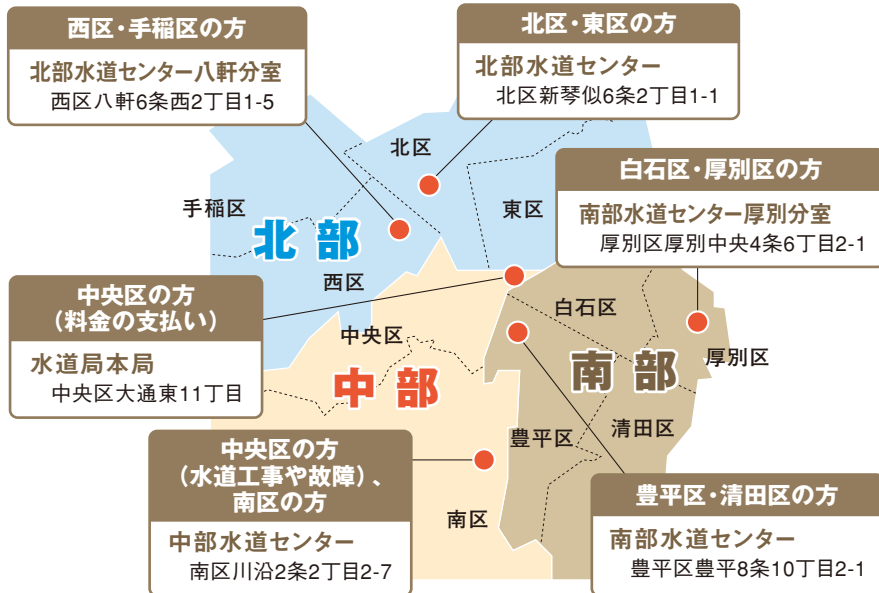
西区・手稲区の方
北部水道センター八軒分室
西区八軒6条西2丁目1-5

北区・東区の方
北部水道センター
北区新琴似6条2丁目1-1

白石区・厚別区の方
南部水道センター厚別分室
厚別区厚別中央4条6丁目2-1

中央区の方
（料金の支払い）
水道局本局
中央区大通東11丁目

中央区の方
（水道工事や故障）、
南区の方
中部水道センター
南区川沿2条2丁目2-7

豊平区・清田区の方
南部水道センター
豊平区豊平8条10丁目2-1

北区
手稲区
東区
北部
西区
白石区
中央区
南部
厚別区
中部
豊平区
清田区
南区